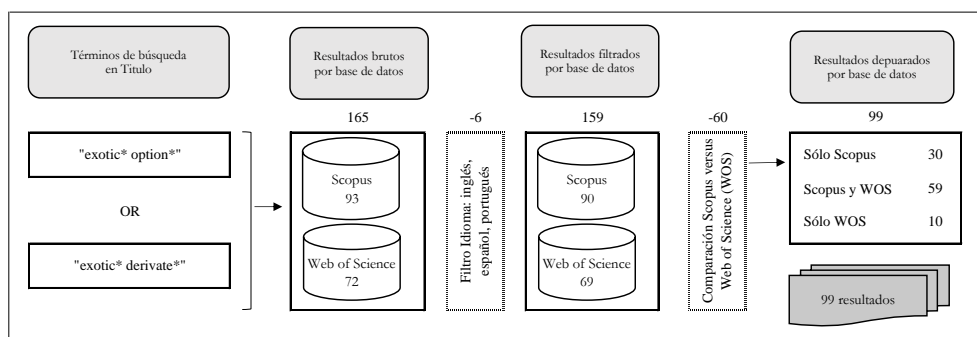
Términos de búsqueda en Titulo

Resultados brutos por base de datos

Resultados filtrados por base de datos

Resultados depuarados por base de datos

165

-6

159

-60

99

"exotic* option*"

OR

"exotic* derivate*"

Scopus
93

Web of Science
72

Filtro Idioma: inglés, español, portugués

Scopus
90

Web of Science
69

Comparación Scopus versus Web of Science (WOS)

| Sólo Scopus | 30 |
|---|---|
| Scopus y WOS | 59 |
| Sólo WOS | 10 |

99 resultados